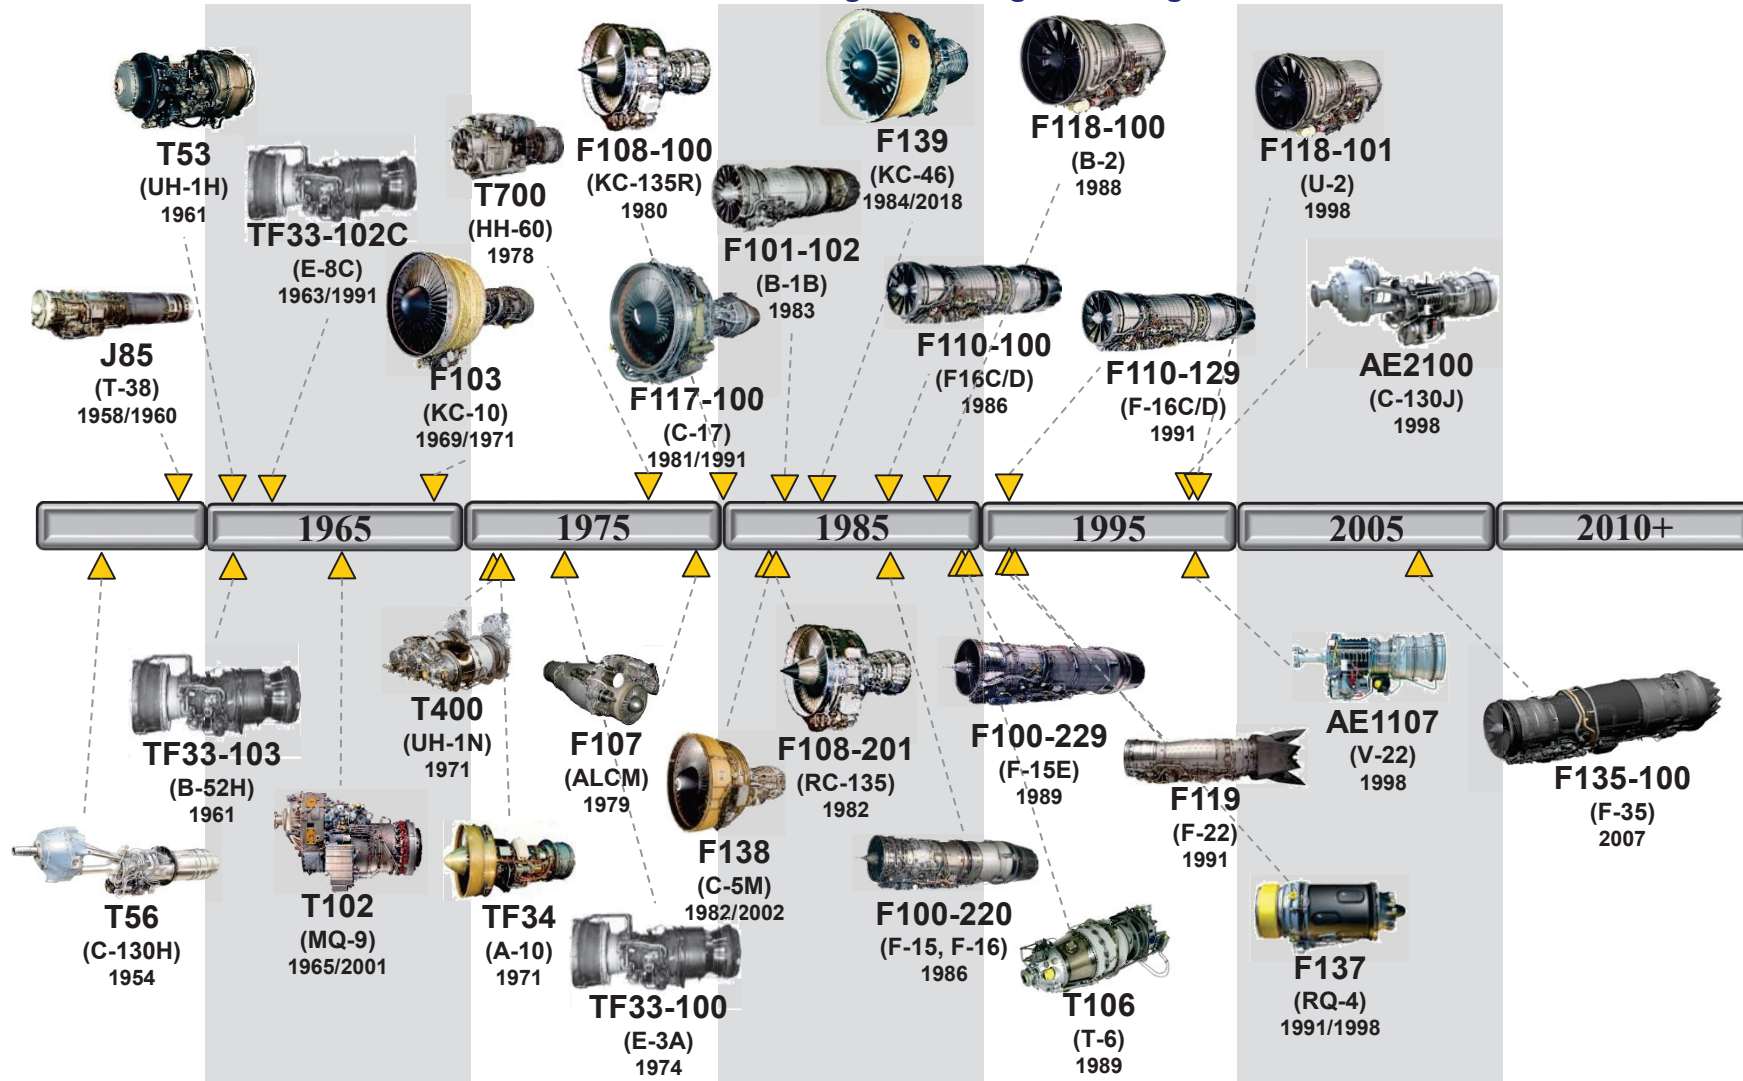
T53
(UH-1H)
1961

TF33-102C
(E-8C)
1963/1991

J85
(T-38)
1958/1960

T700
(HH-60)
1978

F103
(KC-10)
1969/1971

F108-100
(KC-135R)
1980

F117-100
(C-17)
1981/1991

F101-102
(B-1B)
1983

F139
(KC-46)
1984/2018

F110-100
(F16C/D)
1986

F118-100
(B-2)
1988

F110-129
(F-16C/D)
1991

F118-101
(U-2)
1998

AE2100
(C-130J)
1998

1965 1975 1985 1995 2005 2010+

T56
(C-130H)
1954

TF33-103
(B-52H)
1961

T102
(MQ-9)
1965/2001

T400
(UH-1N)
1971

TF34
(A-10)
1971

F107
(ALCM)
1979

TF33-100
(E-3A)
1974

F138
(C-5M)
1982/2002

F108-201
(RC-135)
1982

F100-220
(F-15, F-16)
1986

F100-229
(F-15E)
1989

T106
(T-6)
1989

F119
(F-22)
1991

AE1107
(V-22)
1998

F137
(RQ-4)
1991/1998

F135-100
(F-35)
2007